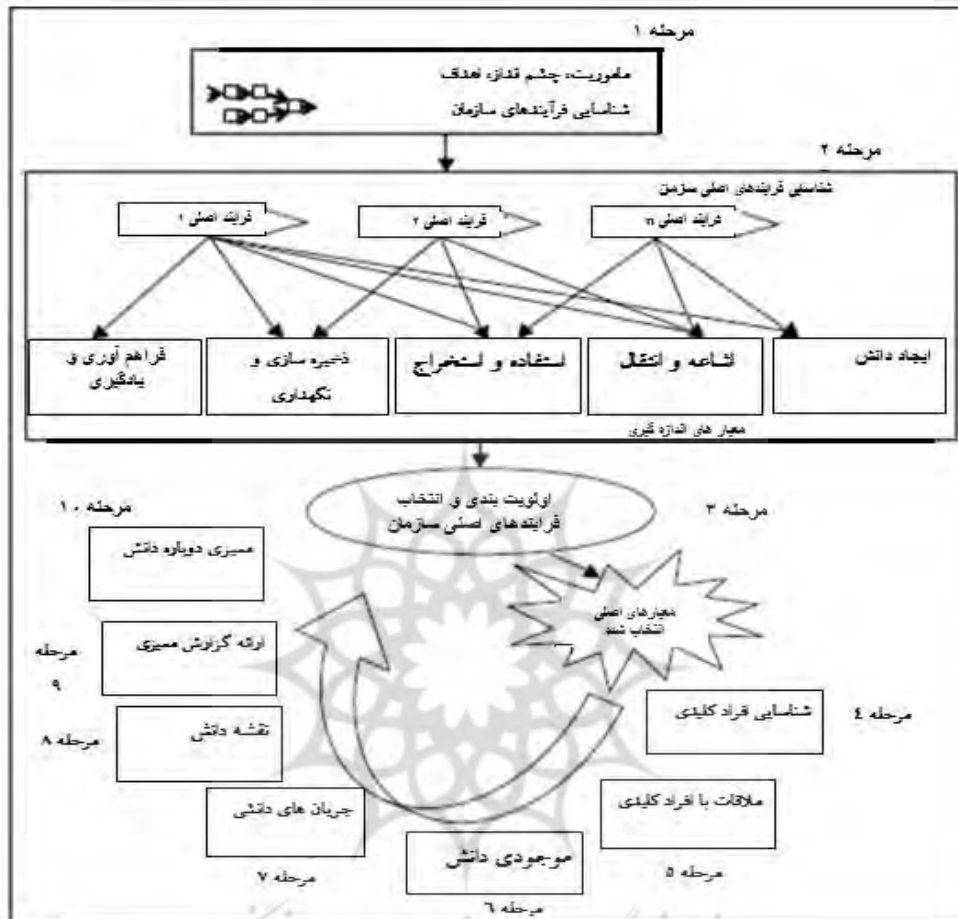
مرحله ۱

ماموریت، چشم انداز، اهداف
شناسایی فرآیندهای سازمان

مرحله ۲

شناسایی فرایندهای اصلی سازمان

فرایند اصلی ۱
فرایند اصلی ۲
فرایند اصلی n

فراهم آوری و یادگیری
ذخیره سازی و نگهداری
استفاده و استخراج
اشاعه و انتقال
ایجاد دانش

معیار های اندازه گیری

مرحله ۱۰
اولویت بندی و انتخاب فرایندهای اصلی سازمان
مرحله ۳

ممیزی دوباره دانش

معیارهای اصلی انتخاب شد

ارائه گزارش ممیزی
مرحله ۹

شناسایی افراد کلیدی
مرحله ٤

نقشه دانش
مرحله ۸

جریان های دانشی
ملاقات با افراد کلیدی

مرحله ۷
موجودی دانش
مرحله ۵
مرحله ٦